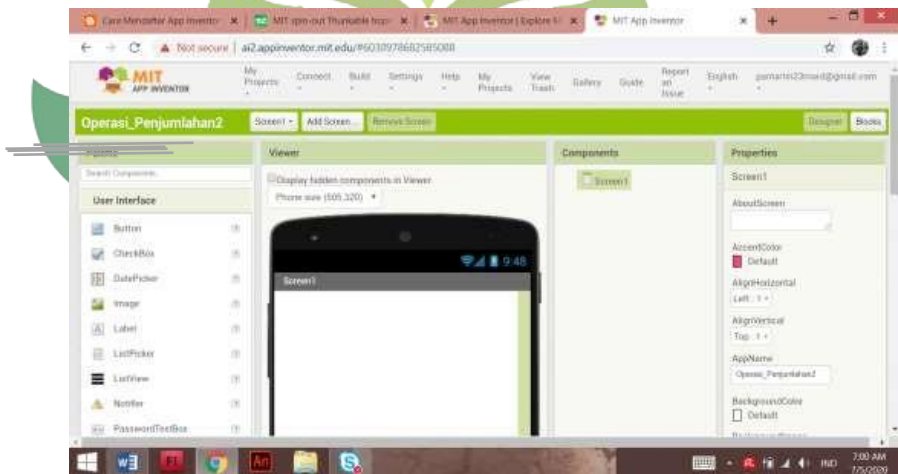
Cara Mendaftar App Inventor × | MIT spin-out Thunkable hop × | MIT App Inventor | Explore M × | MIT App Inventor × | +

Not secure | ai2.appinventor.mit.edu/#6030978682585088

MIT APP INVENTOR
My Projects Connect Build Settings Help My Projects View Trash Gallery Guide Report an Issue English garnartei23mand@gmail.com

Operasi_Penjumlahan2 Screen1 ▾ Add Screen... Remove Screen Designer Blocks

Palette
Search Components...
User Interface
Button
CheckBox
DatePicker
Image
Label
ListPicker
ListView
Notifier
PasswordTextBox

Viewer
Display hidden components in Viewer
Phone size (505,320) ▾
9:48
Screen1

Components
Screen1

Properties
Screen1
AboutScreen
AccentColor
Default
AlignHorizontal
Left : 1 ▾
AlignVertical
Top : 1 ▾
AppName
Operasi_Penjumlahan2
BackgroundColor
Default

IND 7:00 AM 7/5/2020